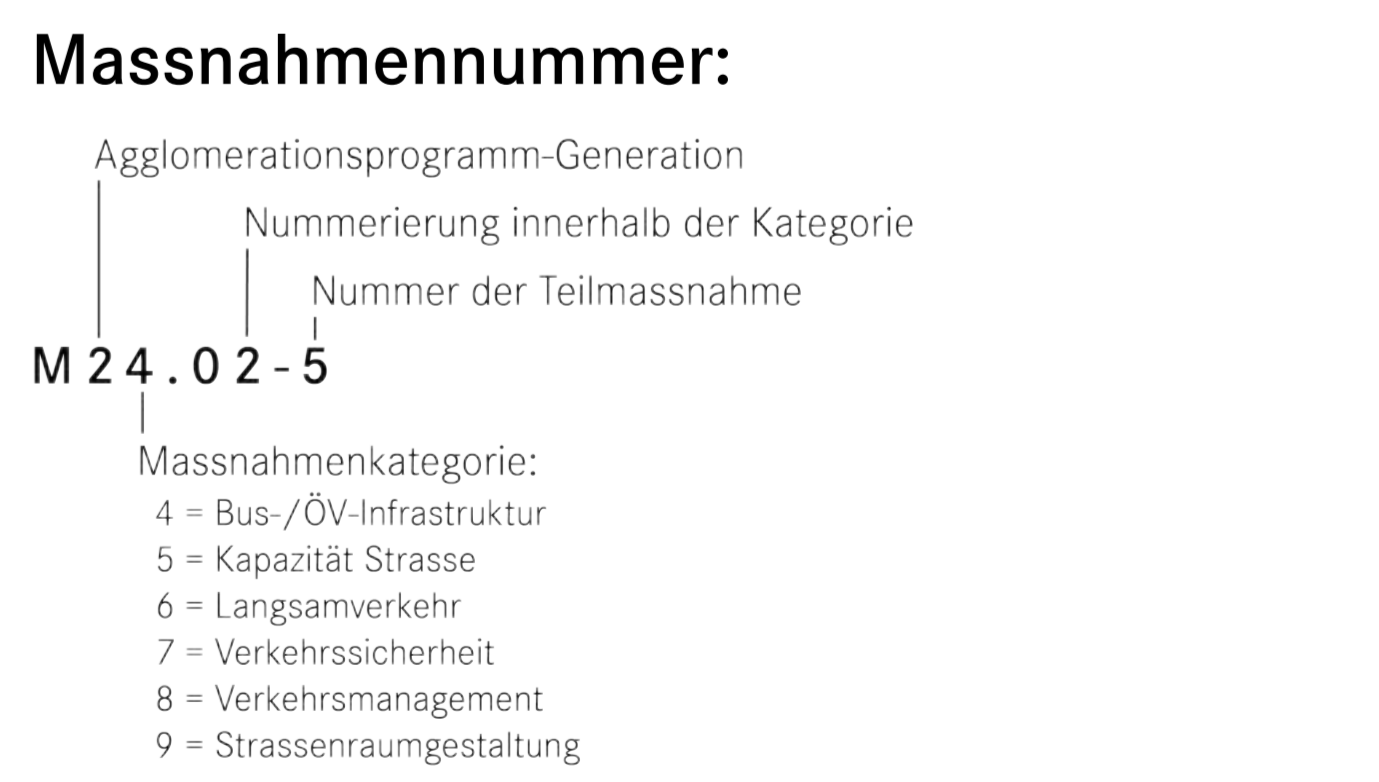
Massnahmennummer:

Agglomerationsprogramm-Generation

Nummerierung innerhalb der Kategorie

Nummer der Teilmassnahme

M 2 4 . 0 2 - 5

Massnahmenkategorie:
4 = Bus-/ÖV-Infrastruktur
5 = Kapazität Strasse
6 = Langsamverkehr
7 = Verkehrssicherheit
8 = Verkehrsmanagement
9 = Strassenraumgestaltung